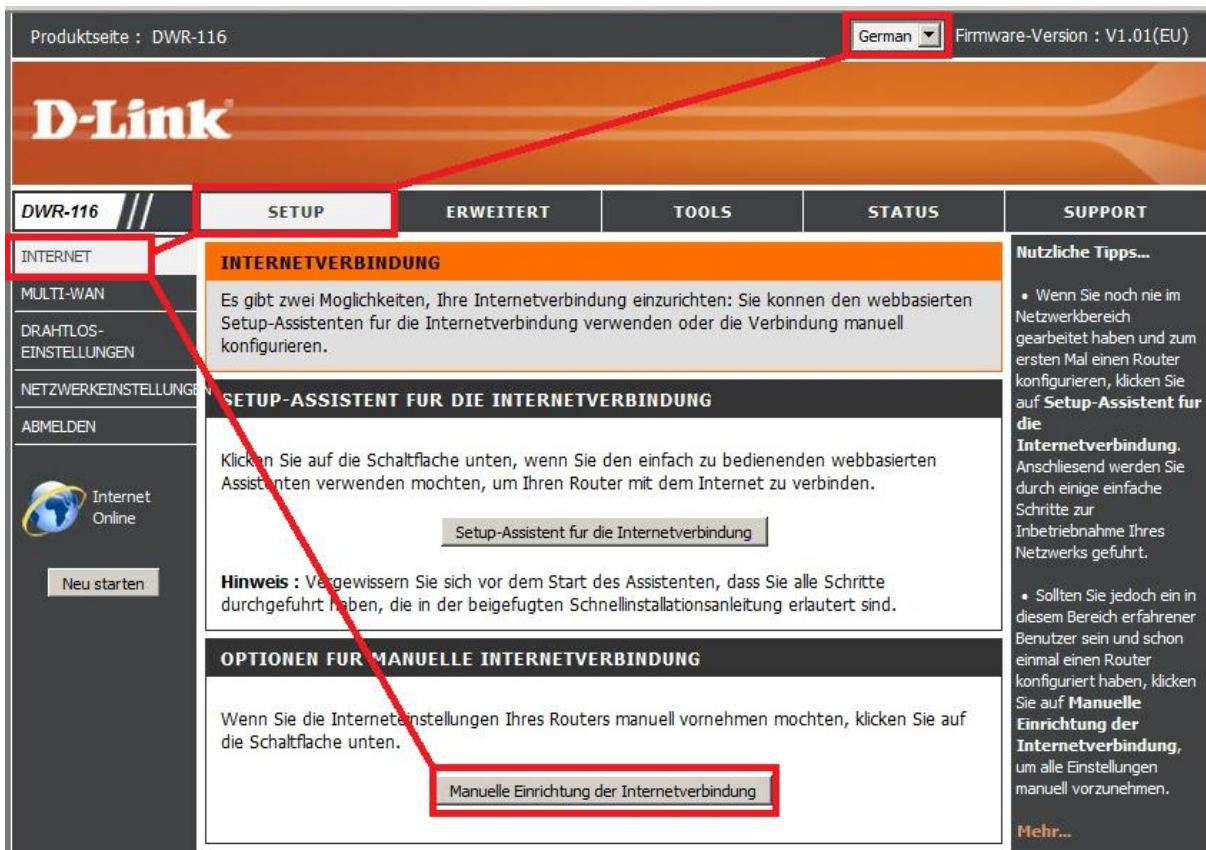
Produktseite : DWR-116

German

Firmware-Version : V1.01(EU)

D-Link

DWR-116

SETUP

ERWEITERT

TOOLS

STATUS

SUPPORT

INTERNET

MULTI-WAN

DRAHTLOS-EINSTELLUNGEN

NETZWERKEINSTELLUNGEN

ABMELDEN

Internet Online

Neu starten

INTERNETVERBINDUNG

Es gibt zwei Moglichkeiten, Ihre Internetverbindung einzurichten: Sie konnen den webbasierten Setup-Assistenten für die Internetverbindung verwenden oder die Verbindung manuell konfigurieren.

SETUP-ASSISTENT FUR DIE INTERNETVERBINDUNG

Klicken Sie auf die Schaltflache unten, wenn Sie den einfach zu bedienenden webbasierten Assistenten verwenden mochten, um Ihren Router mit dem Internet zu verbinden.

Setup-Assistent fur die Internetverbindung

Hinweis : Vergewissern Sie sich vor dem Start des Assistenten, dass Sie alle Schritte durchgefuhrt haben, die in der beigefugten Schnellinstallationsanleitung erlautert sind.

OPTIONEN FUR MANUELLE INTERNETVERBINDUNG

Wenn Sie die Interneteinstellungen Ihres Routers manuell vornehmen mochten, klicken Sie auf die Schaltflache unten.

Manuelle Einrichtung der Internetverbindung

Nutzliche Tipps...

• Wenn Sie noch nie im Netzwerkbereich gearbeitet haben und zum ersten Mal einen Router konfigurieren, klicken Sie auf Setup-Assistent fur die Internetverbindung. Anschliesend werden Sie durch einige einfache Schritte zur Inbetriebnahme Ihres Netzwerks gefuhrt.

• Sollten Sie jedoch ein in diesem Bereich erfahrener Benutzer sein und schon einmal einen Router konfiguriert haben, klicken Sie auf Manuelle Einrichtung der Internetverbindung, um alle Einstellungen manuell vorzunehmen.

Mehr...